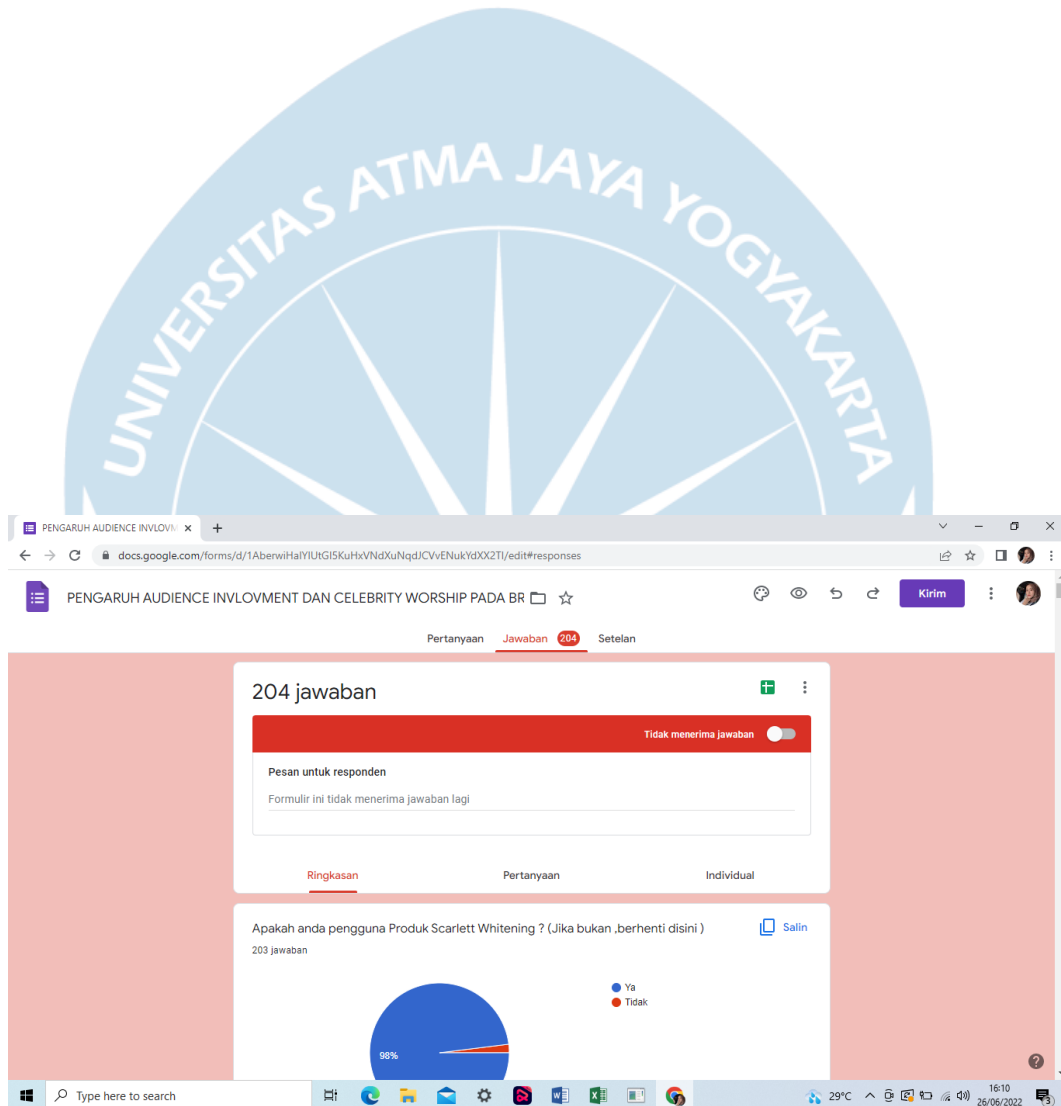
UNIVERSITAS ATMA JAYA YOGYAKARTA

PENGARUH AUDIENCE INVLOVM ×

docs.google.com/forms/d/1AberwiHaIYIUtGI5KuHxVNdXuNqdJCVvENukYdXX2TI/edit#responses

PENGARUH AUDIENCE INVLOVMENT DAN CELEBRITY WORSHIP PADA BR

Kirim

Pertanyaan Jawaban 204 Setelan

204 jawaban

Tidak menerima jawaban

Pesan untuk responden

Formulir ini tidak menerima jawaban lagi

Ringkasan Pertanyaan Individual

Apakah anda pengguna Produk Scarlett Whitening ? (Jika bukan ,berhenti disini )

Salin

203 jawaban

Ya
Tidak

98%

Type here to search

29°C

16:10
26/06/2022